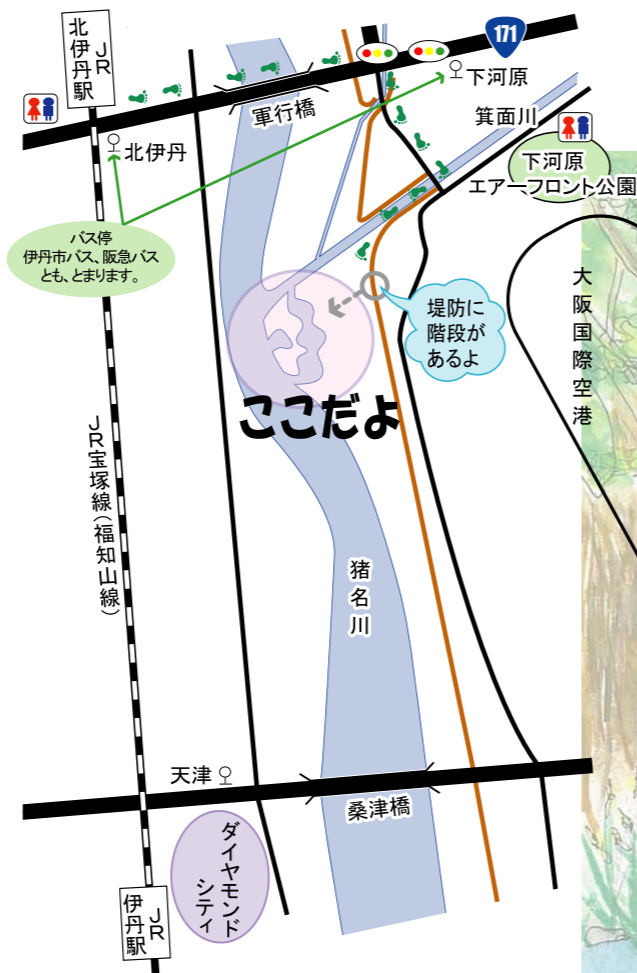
JR北伊丹駅

171

下河原

軍行橋

箕面川

北伊丹

下河原エアーフロント公園

バス停
伊丹市バス、阪急バスとも、とまります。

大阪国際空港

堤防に階段があるよ

ここだよ

JR宝塚線(福知山線)

猪名川

天津

桑津橋

ダイヤモンドシティ

JR伊丹駅